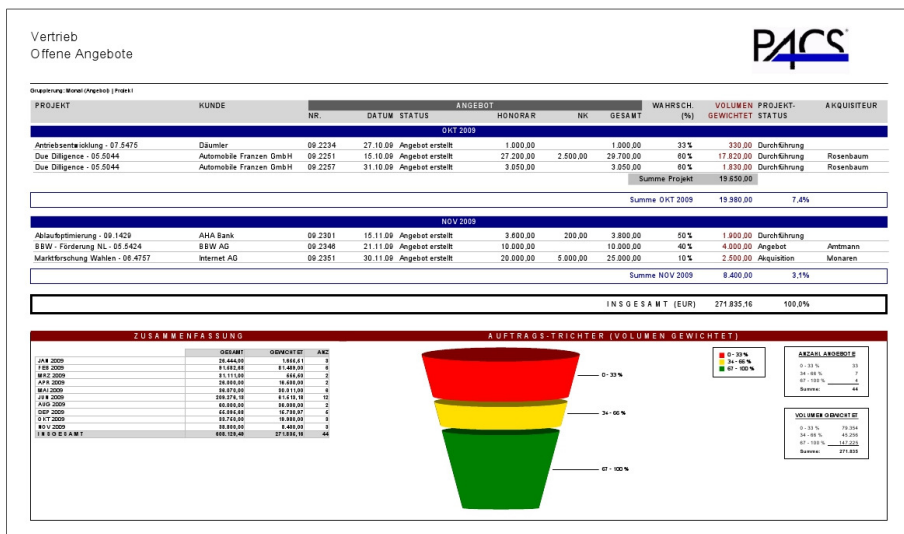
Vertrieb
Offene Angebote

PACS

Gruppierung: Monat (Angebot) | Projekt

| PROJEKT | KUNDE | NR. | DATUM | STATUS | HONORAR | NK | GESAMT | WAHRSCH. (%) | VOLUMEN GEWICHTET | PROJEKT-STATUS | AKQUISITEUR |
|---|---|---|---|---|---|---|---|---|---|---|---|
| OKT 2009 | | | | | | | | | | | |
| Antriebsentwicklung - 07.5475 | Däumler | 09.2234 | 27.10.09 | Angebot erstellt | 1.000,00 | | 1.000,00 | 33% | 330,00 | Durchführung | |
| Due Dilligence - 05.5044 | Automobile Franzen GmbH | 09.2251 | 15.10.09 | Angebot erstellt | 27.200,00 | 2.500,00 | 29.700,00 | 60% | 17.820,00 | Durchführung | Rosenbaum |
| Due Dilligence - 05.5044 | Automobile Franzen GmbH | 09.2257 | 31.10.09 | Angebot erstellt | 3.050,00 | | 3.050,00 | 60% | 1.830,00 | Durchführung | Rosenbaum |
| | | | | | | | Summe Projekt | | 19.650,00 | | |
| | | | | | | | Summe OKT 2009 | | 19.980,00 | 7,4% | |
| NOV 2009 | | | | | | | | | | | |
| Ablaufoptimierung - 09.1429 | AHA Bank | 09.2301 | 15.11.09 | Angebot erstellt | 3.600,00 | 200,00 | 3.800,00 | 50% | 1.900,00 | Durchführung | |
| BBW - Förderung NL - 05.5424 | BBW AG | 09.2346 | 21.11.09 | Angebot erstellt | 10.000,00 | | 10.000,00 | 40% | 4.000,00 | Angebot | Amtmann |
| Marktforschung Wahlen - 06.4757 | Internet AG | 09.2351 | 30.11.09 | Angebot erstellt | 20.000,00 | 5.000,00 | 25.000,00 | 10% | 2.500,00 | Akquisition | Monaren |
| | | | | | | | Summe NOV 2009 | | 8.400,00 | 3,1% | |

INSGESAMT (EUR) 271.835,16 100,0%

ZUSAMMENFASSUNG

| | GESAMT | GEWICHTET | ANZ |
|---|---|---|---|
| JAN 2009 | 26.444,00 | 1.606,51 | 8 |
| FEB 2009 | 91.082,08 | 81.460,00 | 6 |
| MRZ 2009 | 21.111,00 | 666,63 | 2 |
| APR 2009 | 26.000,00 | 10.600,00 | 2 |
| MAI 2009 | 98.670,00 | 50.011,00 | 6 |
| JUN 2009 | 209.376,10 | 61.619,10 | 12 |
| AUG 2009 | 60.000,00 | 36.000,00 | 2 |
| SEP 2009 | 66.098,08 | 16.790,07 | 6 |
| OKT 2009 | 33.750,00 | 19.980,00 | 3 |
| NOV 2009 | 38.800,00 | 8.400,00 | 3 |
| INSGESAMT | 668.120,40 | 271.836,16 | 44 |

AUFTRAGS-TRICHTER (VOLUMEN GEWICHTET)

0 - 33 %
34 - 66 %
67 - 100 %

0 - 33 %
34 - 66 %
67 - 100 %

ANZAHL ANGEBOTE
0 - 33 % 33
34 - 66 % 7
67 - 100 % 4
Summe: 44

VOLUMEN GEWICHTET
0 - 33 % 79.354
34 - 66 % 45.256
67 - 100 % 147.225
Summe: 271.835